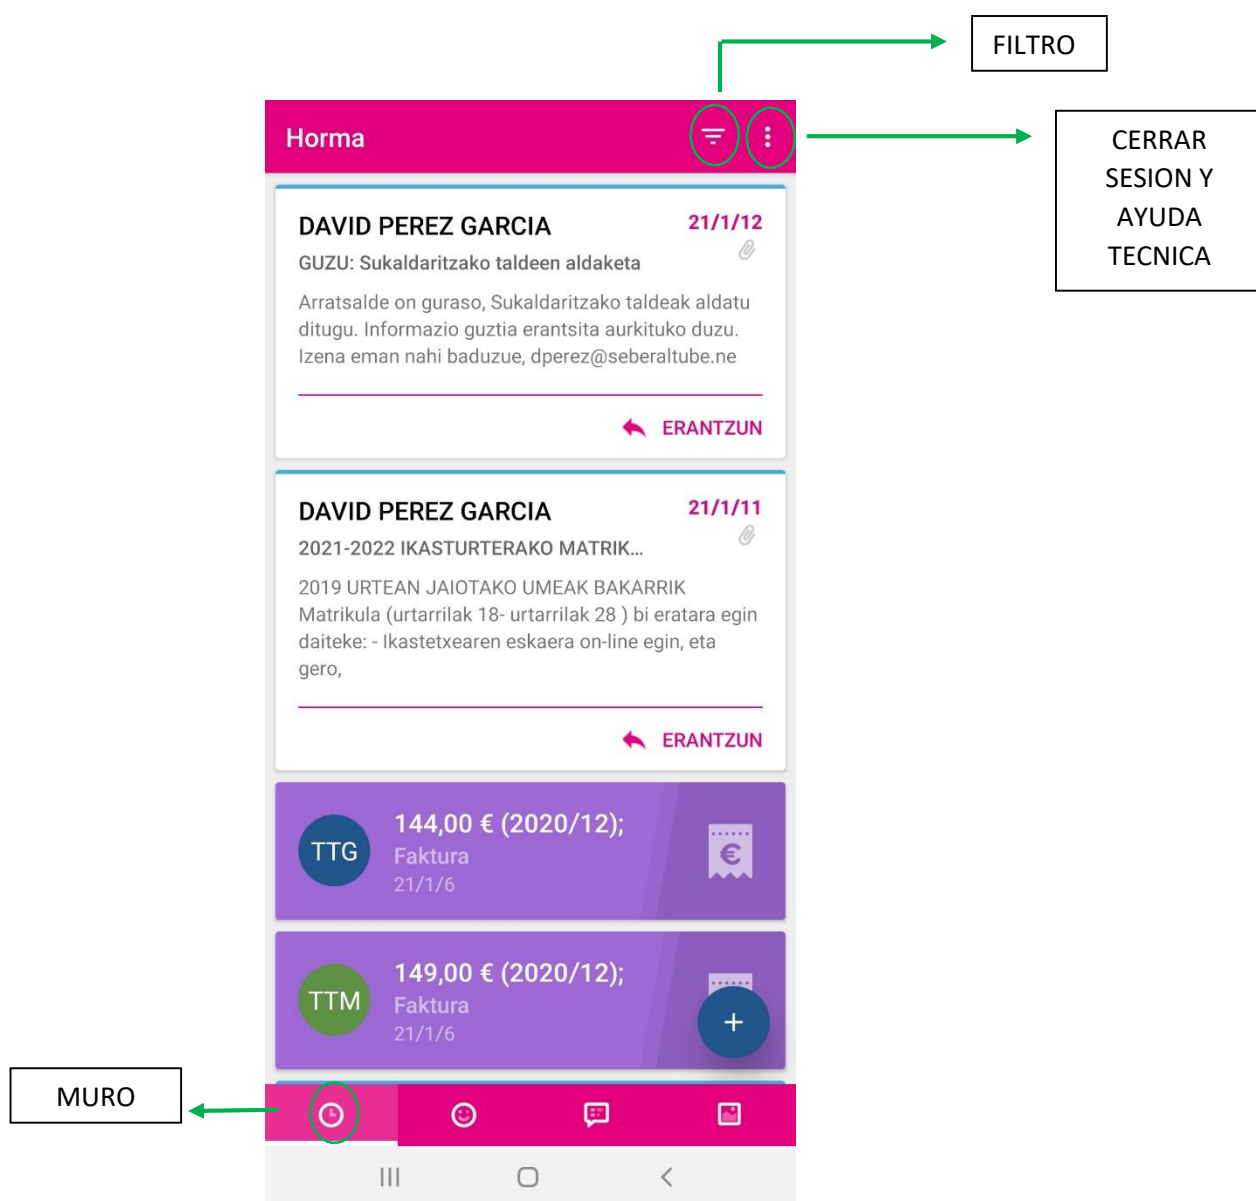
FILTRO

Horma

CERRAR SESION Y AYUDA TECNICA

DAVID PEREZ GARCIA 21/1/12
GUZU: Sukaldaritzako taldeen aldaketa
Arratsalde on guraso, Sukaldaritzako taldeak aldatu ditugu. Informazio guztia erantsita aurkituko duzu. Izena eman nahi baduzue, dperez@seberaltube.ne
ERANTZUN

DAVID PEREZ GARCIA 21/1/11
2021-2022 IKASTURTERAKO MATRIK...
2019 URTEAN JAIOTAKO UMEAK BAKARRIK Matrikula (urtarrilak 18- urtarrilak 28 ) bi eratara egin daiteke: - Ikastetxearen eskaera on-line egin, eta gero,
ERANTZUN

TTG 144,00 € (2020/12);
Faktura
21/1/6

TTM 149,00 € (2020/12);
Faktura
21/1/6

MURO